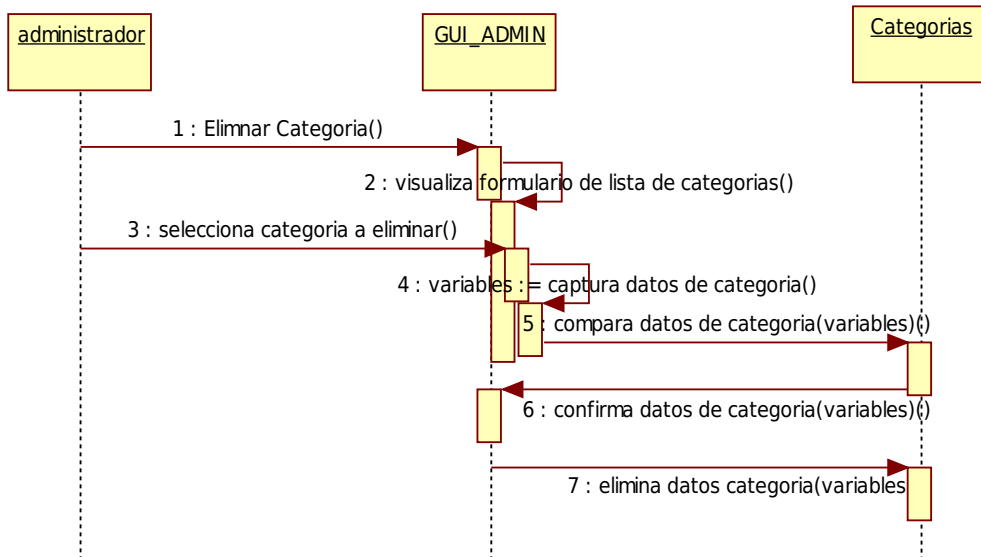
administrador

GUI_ADMIN

Categorias

1 : Elimnar Categoria()

2 : visualiza formulario de lista de categorias()

3 : selecciona categoria a eliminar()

4 : variables := captura datos de categoria()

5 : compara datos de categoria(variables)()

6 : confirma datos de categoria(variables)()

7 : elimina datos categoria(variables